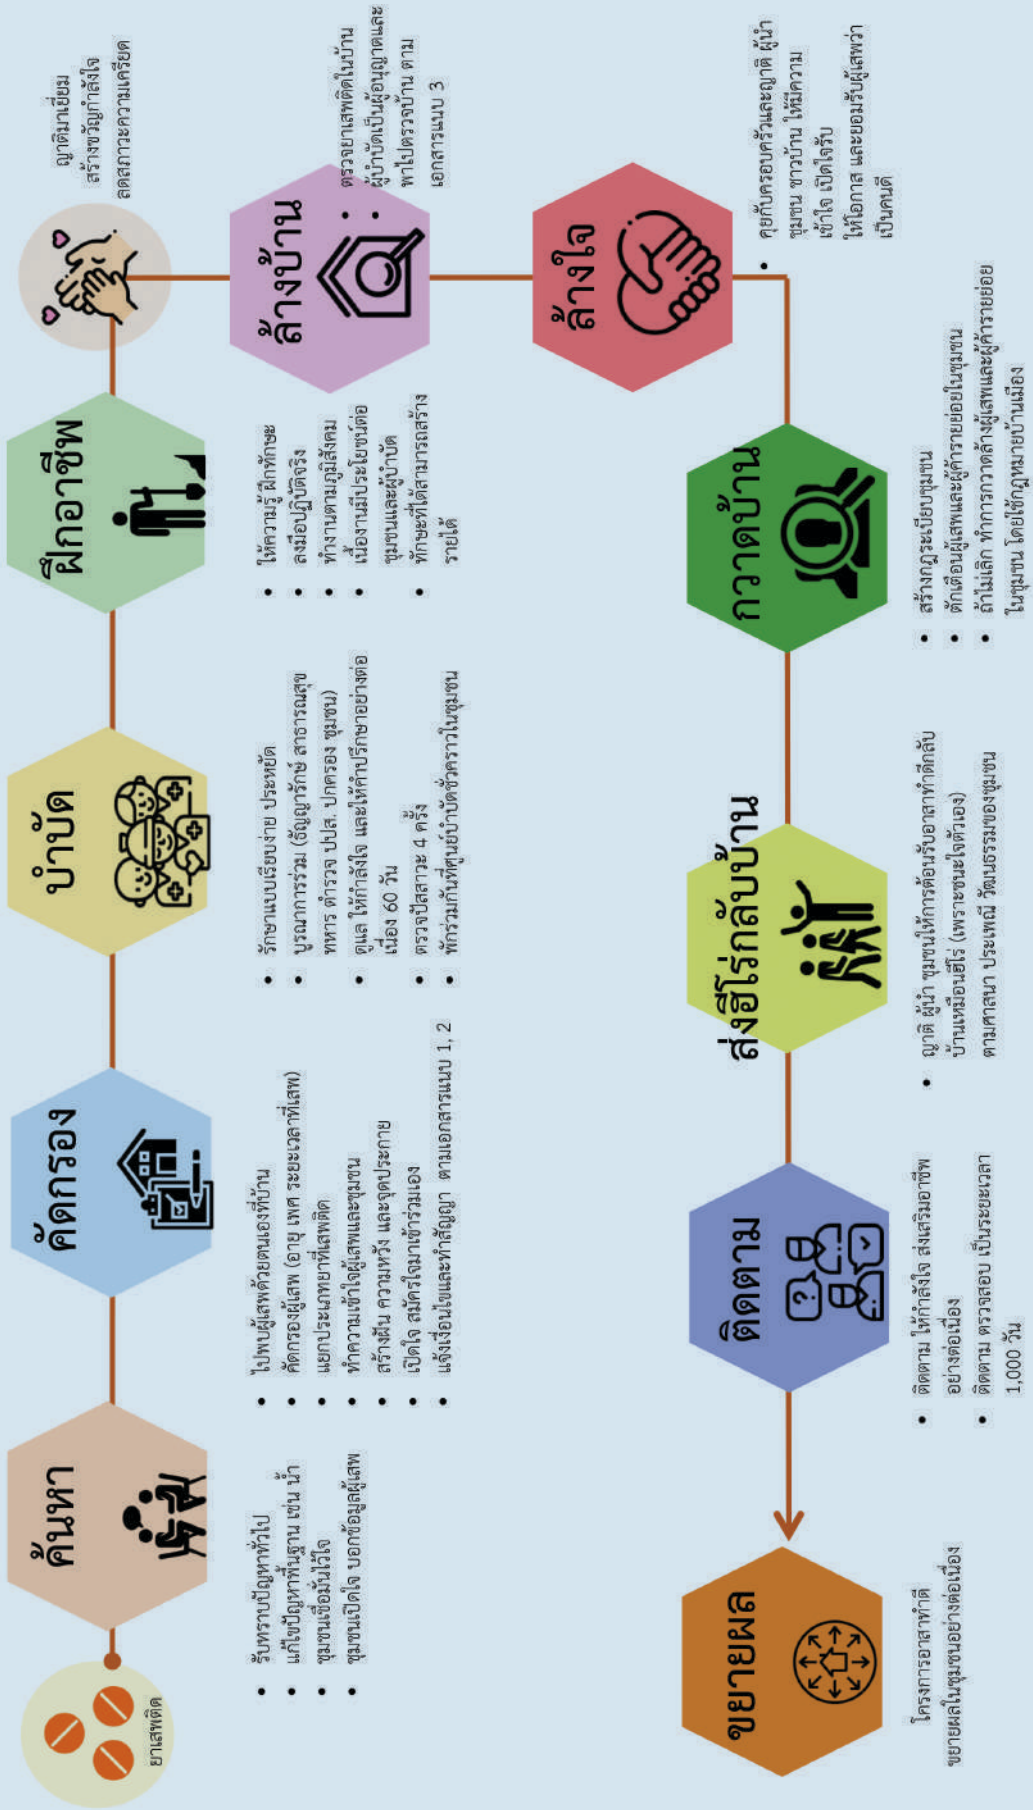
ยาเสพติด

ค้นหา
- รับทราบปัญหาทั่วไป
- แก้ไขปัญหาพื้นฐาน เช่น น้ำ
- ชุมชนเชื่อมั่นไว้ใจ
- ชุมชนเปิดใจ บอกข้อมูลผู้เสพ

คัดกรอง
- ไปพบผู้เสพด้วยตนเองที่บ้าน
- คัดกรองผู้เสพ (อายุ เพศ ระยะเวลาที่เสพ)
- แยกประเภทยาที่เสพติด
- ทำความเข้าใจผู้เสพและชุมชน
- สร้างฝัน ความหวัง และจุดประกาย
- เปิดใจ สมัครใจมาเข้าร่วมเอง
- แจ้งเงื่อนไขและทำสัญญา ตามเอกสารแนบ 1, 2

บำบัด
- รักษาแบบเรียบง่าย ประหยัด
- บูรณาการร่วม (อัญญารักษ์ สาธารณสุข ทหาร ตำรวจ ปปส. ปกครอง ชุมชน)
- ดูแล ให้กำลังใจ และให้คำปรึกษาอย่างต่อเนื่อง 60 วัน
- ตรวจปัสสาวะ 4 ครั้ง
- ทำร่วมกันที่ศูนย์บำบัดชั่วคราวในชุมชน

ฝึกอาชีพ
- ให้ความรู้ ฝึกทักษะ
- ลงมือปฏิบัติจริง
- ทำงานตามภูมิสังคม
- เน้นงานที่มีประโยชน์ต่อชุมชนและผู้บำบัด
- ทักษะที่ได้สามารถสร้างรายได้

ญาติมาเยี่ยม
สร้างขวัญกำลังใจ
ลดสภาวะความเครียด

ล้างบ้าน
- ตรวจยาเสพติดในบ้าน
- ผู้บำบัดเป็นผู้อนุญาตและพาไปตรวจบ้าน ตามเอกสารแนบ 3

ล้างใจ
- คุยกับครอบครัวและญาติ ผู้นำชุมชน ชาวบ้าน ให้มีความเข้าใจ เปิดใจรับ ให้โอกาส และยอมรับผู้เสพว่าเป็นคนดี

กวาดบ้าน
- สร้างกฎระเบียบชุมชน
- ตักเตือนผู้เสพและผู้ค้ารายย่อยในชุมชน
- ถ้าไม่เลิก ทำการกวาดล้างผู้เสพและผู้ค้ารายย่อยในชุมชน โดยใช้กฎหมายบ้านเมือง

ส่งฮีโร่กลับบ้าน
- ญาติ ผู้นำ ชุมชนให้การต้อนรับอาสาที่กลับบ้านเหมือนฮีโร่ (เพราะชนะใจตัวเอง) ตามศาสนา ประเพณี วัฒนธรรมของชุมชน

ติดตาม
- ติดตาม ให้กำลังใจ ส่งเสริมอาชีพอย่างต่อเนื่อง
- ติดตาม ตรวจสอบ เป็นระยะเวลา 1,000 วัน

ขยายผล
โครงการอาสาทำดีขยายผลในชุมชนอย่างต่อเนื่อง